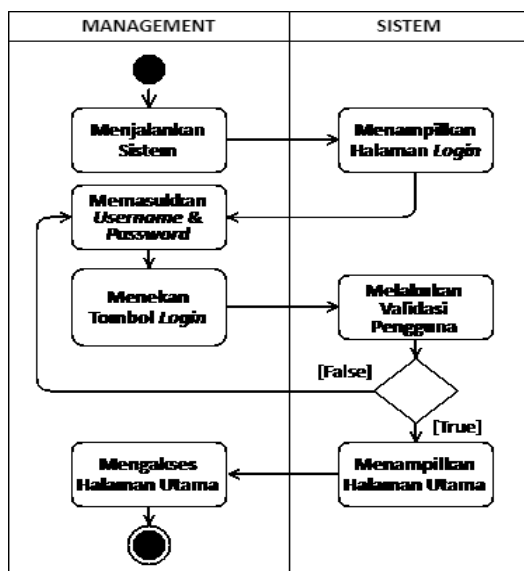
MANAGEMENT

SISTEM

Menjalankan Sistem

Menampilkan Halaman *Login*

Memasukkan *Username* & *Password*

Menekan Tombol *Login*

Melakukan Validasi Pengguna

[False]

[True]

Mengakses Halaman Utama

Menampilkan Halaman Utama